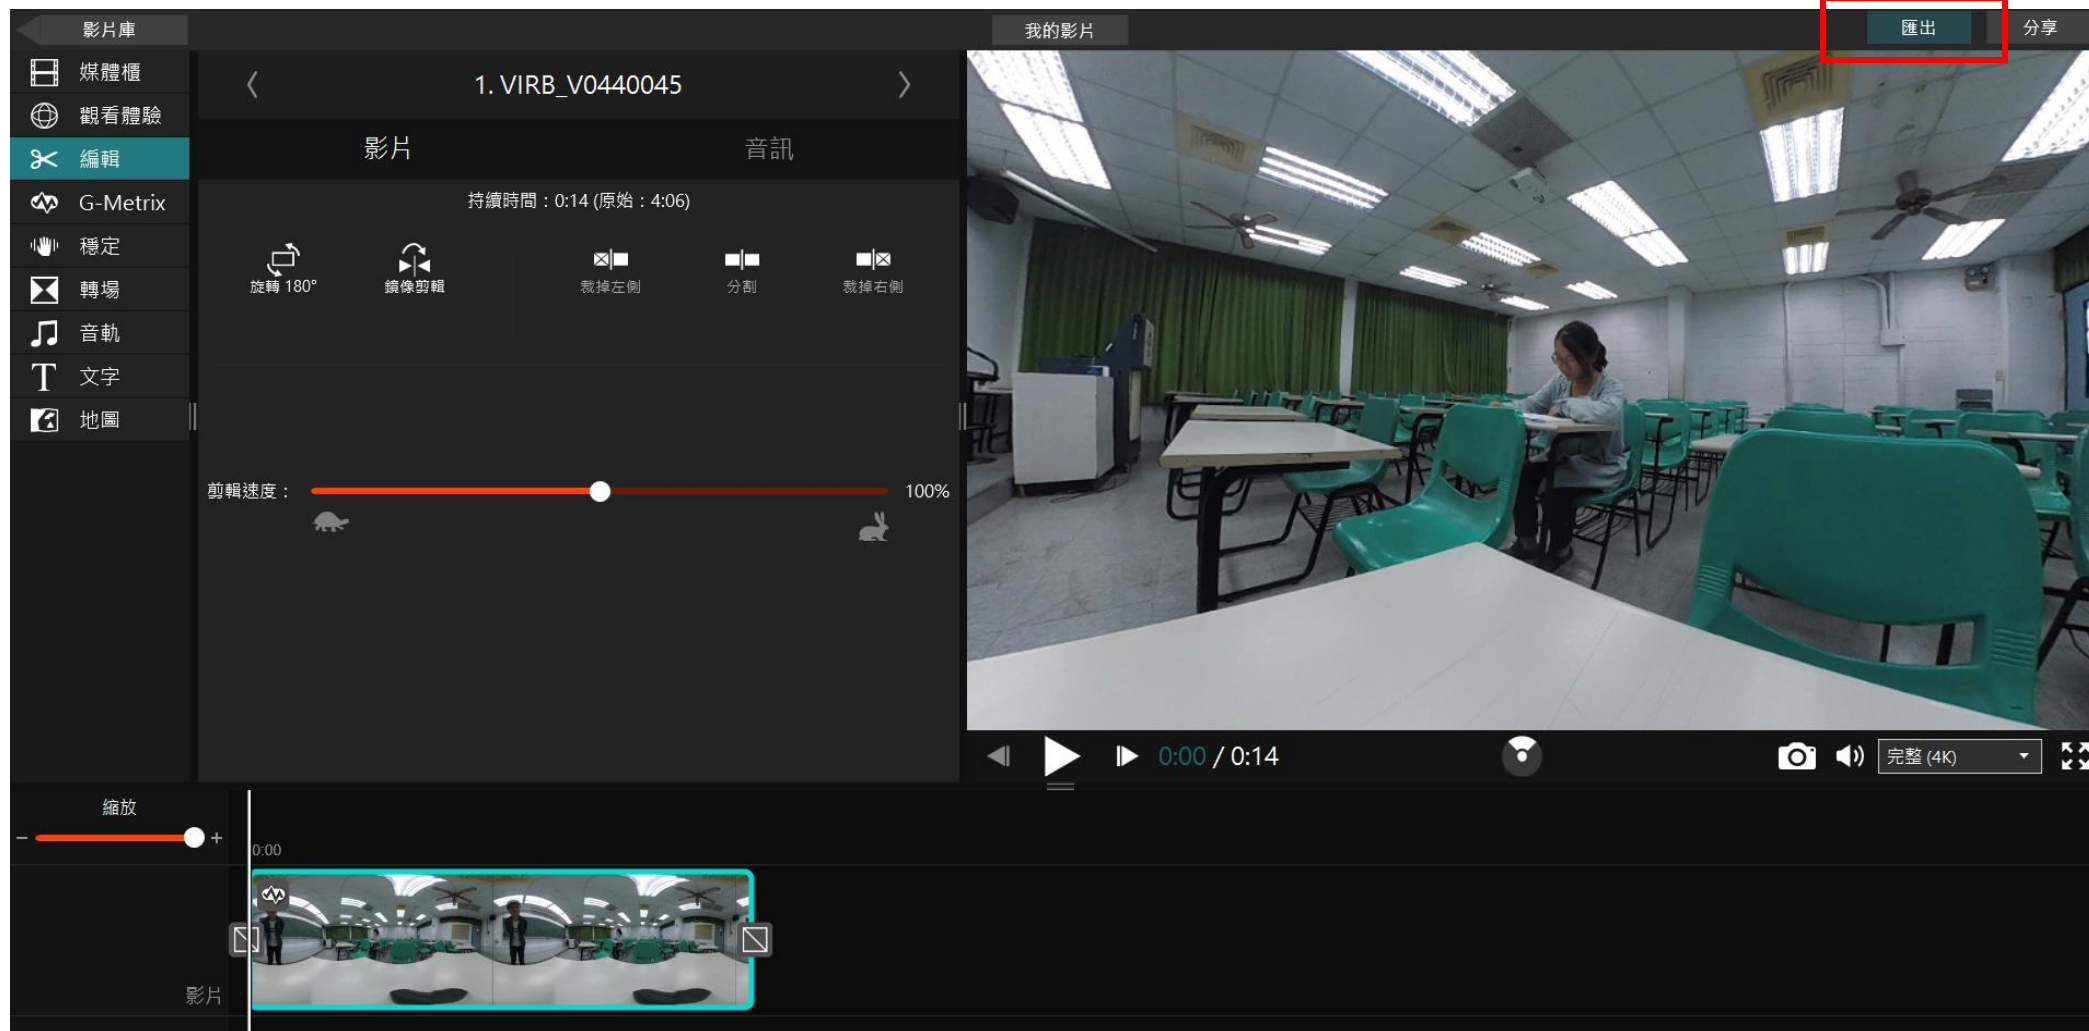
影片庫

我的影片

匯出

分享

媒體櫃
觀看體驗
編輯
G-Metrix
穩定
轉場
音軌
文字
地圖

1. VIRB_V0440045

影片

音訊

持續時間：0:14 (原始：4:06)

旋轉 180°

鏡像剪輯

裁掉左側

分割

裁掉右側

剪輯速度：

100%

0:00 / 0:14

完整 (4K)

縮放

0:00

影片